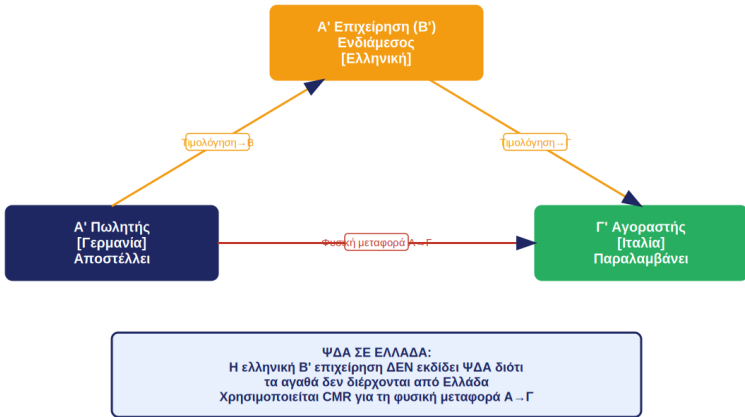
Α' Επιχείρηση (Β')
Ενδιάμεσος
[Ελληνική]

Τιμολόγηση→Β

Τιμολόγηση→Γ

Α' Πωλητής
[Γερμανία]
Αποστέλλει

Φυσική μεταφορά Α→Γ

Γ' Αγοραστής
[Ιταλία]
Παραλαμβάνει

ΨΔΑ ΣΕ ΕΛΛΑΔΑ:
Η ελληνική Β' επιχείρηση ΔΕΝ εκδίδει ΨΔΑ διότι
τα αγαθά δεν διέρχονται από Ελλάδα
Χρησιμοποιείται CMR για τη φυσική μεταφορά Α→Γ